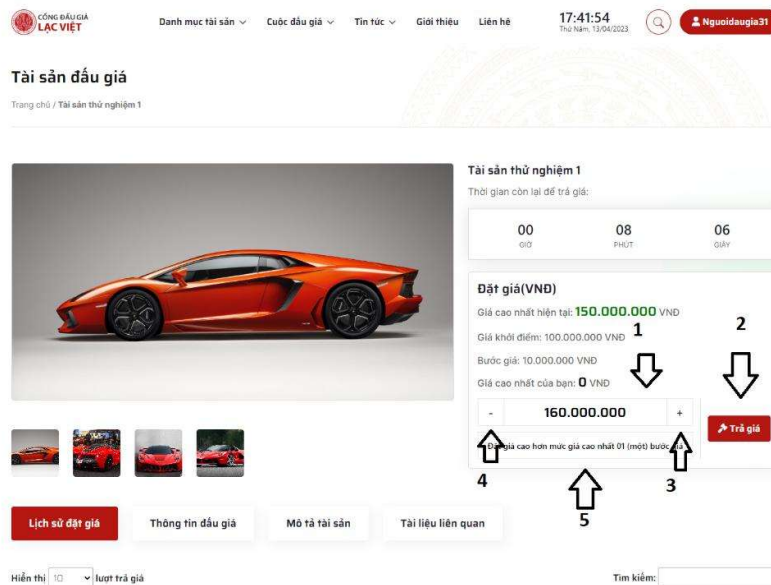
CỔNG ĐẤU GIÁ LẠC VIỆT

Danh mục tài sản ⌄ Cuộc đấu giá ⌄ Tin tức ⌄ Giới thiệu Liên hệ

17:41:54
Thứ Năm, 13/04/2023

Nguoidaugia31

Tài sản đấu giá

Trang chủ / Tài sản thử nghiệm 1

Tài sản thử nghiệm 1

Thời gian còn lại để trả giá:

| 00 | 08 | 06 |
|---|---|---|
| GIỜ | PHÚT | GIÂY |

Đặt giá(VNĐ)

Giá cao nhất hiện tại: 150.000.000 VNĐ

Giá khởi điểm: 100.000.000 VNĐ

Bước giá: 10.000.000 VNĐ

Giá cao nhất của bạn: 0 VNĐ

1

2

- 160.000.000 +

Trả giá

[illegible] giá cao hơn mức giá cao nhất 01 (một) bước giá

4

3

5

Lịch sử đặt giá

Thông tin đấu giá

Mô tả tài sản

Tài liệu liên quan

Hiển thị 10 ⌄ lượt trả giá

Tìm kiếm: